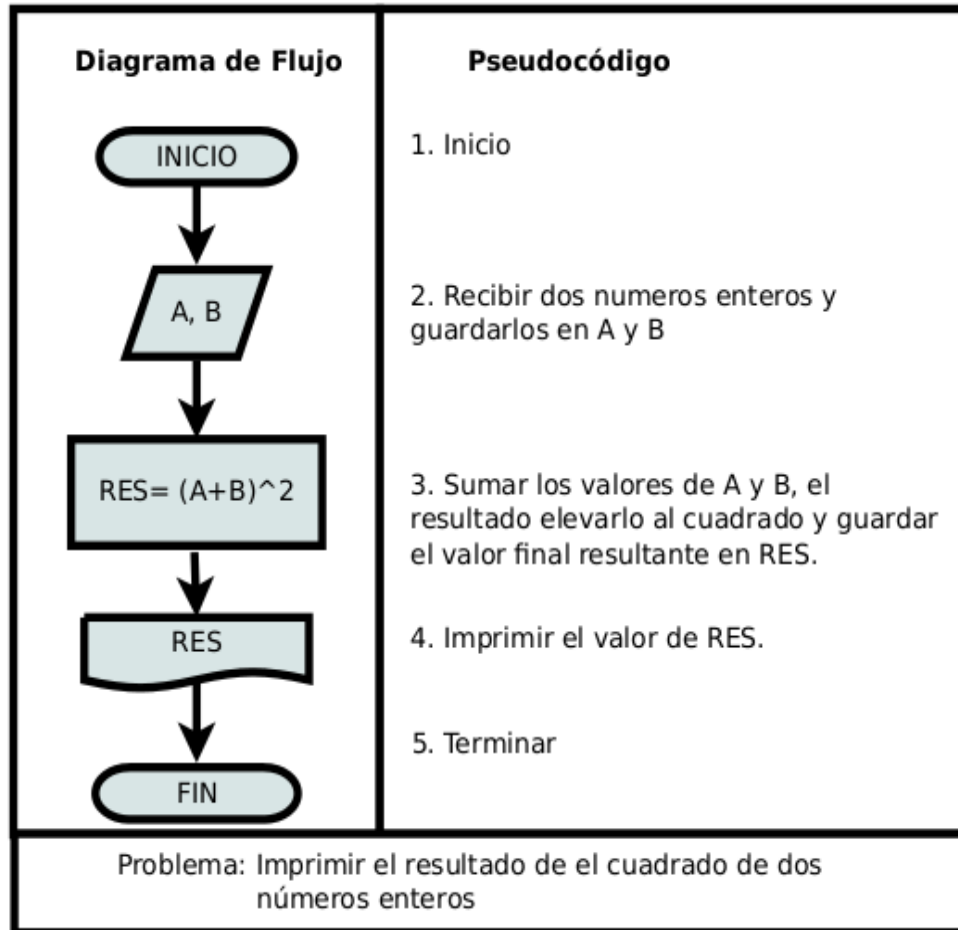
| Diagrama de Flujo | Pseudocódigo |
|---|---|
| INICIO | 1. Inicio |
| A, B | 2. Recibir dos numeros enteros y guardarlos en A y B |
| RES= (A+B)^2 | 3. Sumar los valores de A y B, el resultado elevarlo al cuadrado y guardar el valor final resultante en RES. |
| RES | 4. Imprimir el valor de RES. |
| FIN | 5. Terminar |

Problema: Imprimir el resultado de el cuadrado de dos números enteros